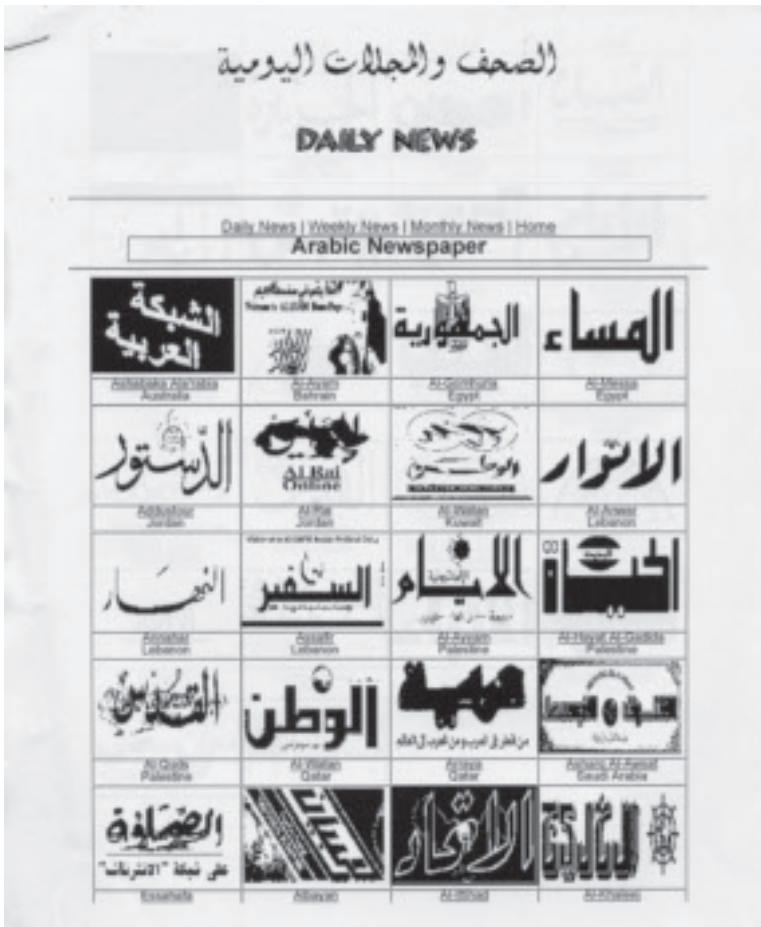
الصحف والمجلات اليومية

DAILY NEWS

Daily News | Weekly News | Monthly News | Home

Arabic Newspaper

| الشبكة العربية | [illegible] | الجمهورية | المساء |
|---|---|---|---|
| Ashabaka Alarabia Australia | Al-Ayam Bahrain | Al-Gomhuria Egypt | Al-Messa Egypt |
| الدستور | الرأي Al Rai Online | الوطن | الانوار |
| Addustour Jordan | Al-Rai Jordan | Al-Watan Kuwait | Al-Anwar Lebanon |
| النهار | السفير | الأيام | الحياة |
| Annahar Lebanon | Assafir Lebanon | Al-Ayyam Palestine | Al-Hayat Al-Gadida Palestine |
| القدس | الوطن | الراية من قطر إلى العرب ومن العرب إلى العالم | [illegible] |
| Al-Quds Palestine | Al-Watan Qatar | Alraya Qatar | Asharq Al-Awsat Saudi Arabia |
| الصفوة على شبكة "الانترنات" | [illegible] | الاتحاد | الخليج |
| Essahafa | Albayan | Al-Ittihad | Al-Khaleej |